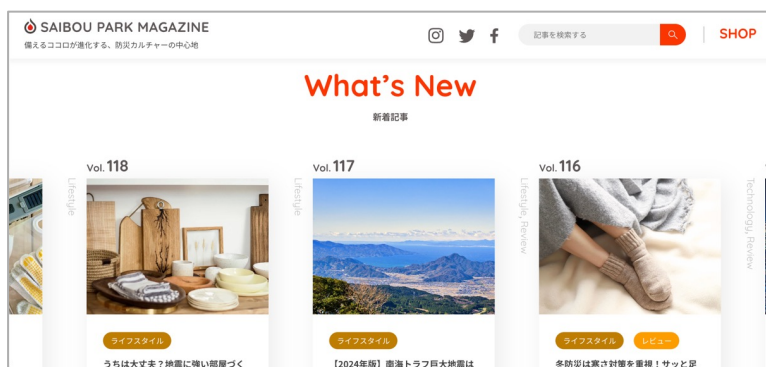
SAIBOU PARK MAGAZINE
備えるココロが進化する、防災カルチャーの中心地

記事を検索する

SHOP

What's New
新着記事

Lifestyle

Vol. 118

Lifestyle

ライフスタイル

うちは大丈夫？地震に強い部屋づく

Vol. 117

Lifestyle, Review

ライフスタイル

【2024年版】南海トラフ巨大地震は

Vol. 116

Technology, Review

ライフスタイル

レビュー

冬防災は寒さ対策を重視！サッと足